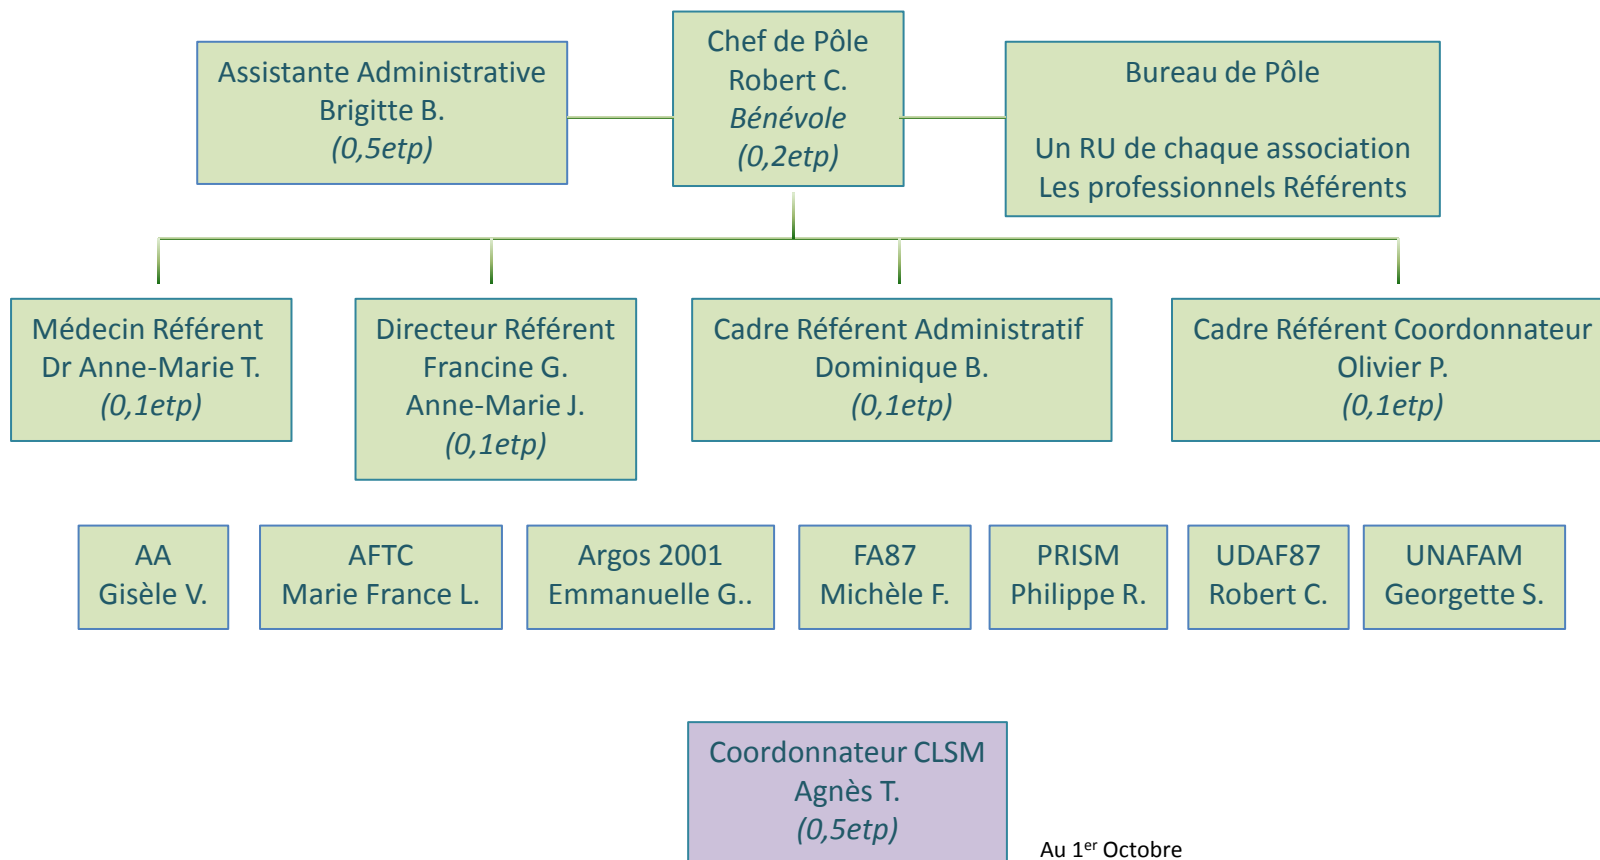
Assistante Administrative
Brigitte B.
(0,5etp)

Chef de Pôle
Robert C.
Bénévole
(0,2etp)

Bureau de Pôle

Un RU de chaque association
Les professionnels Référents

Médecin Référent
Dr Anne-Marie T.
(0,1etp)

Directeur Référent
Francine G.
Anne-Marie J.
(0,1etp)

Cadre Référent Administratif
Dominique B.
(0,1etp)

Cadre Référent Coordonnateur
Olivier P.
(0,1etp)

AA
Gisèle V.

AFTC
Marie France L.

Argos 2001
Emmanuelle G..

FA87
Michèle F.

PRISM
Philippe R.

UDAF87
Robert C.

UNAFAM
Georgette S.

Coordonnateur CLSM
Agnès T.
(0,5etp)

Au 1$^{er}$ Octobre